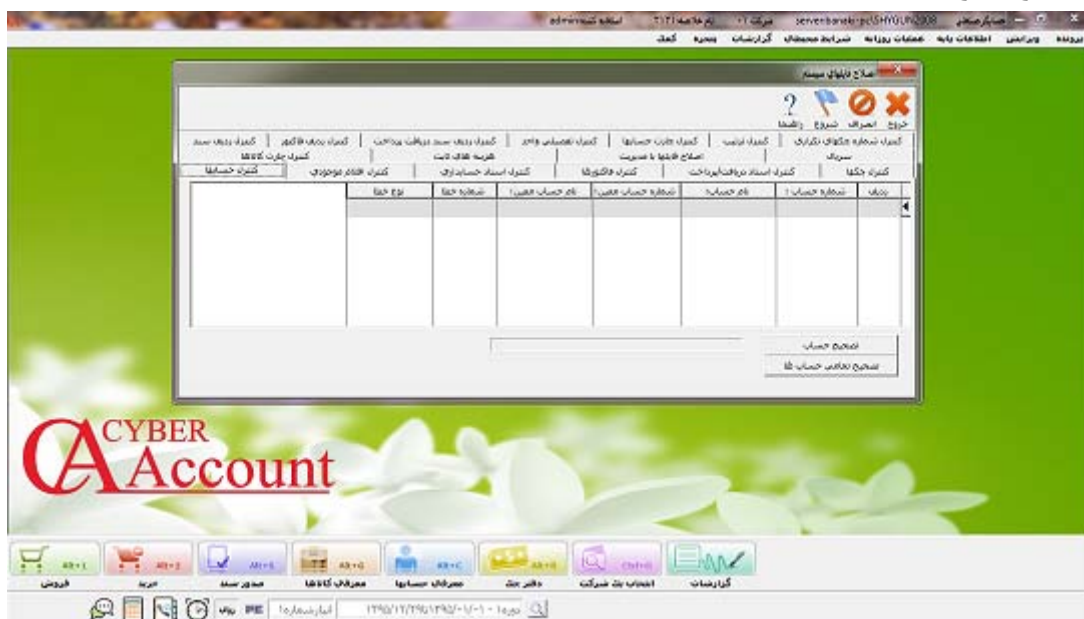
admin :نام کاربر    server\banek-pc\SHYGUN2008    حسابداری

پرونده    ویرایش    اطلاعات پایه    عملیات روزانه    شرایط محیطی    گزارشات    پنجره    کمک

اصلاح فایلهای سیستم

خروج    انصراف    شروع    راهنما

کنترل شماره چکهای تکراری | کنترل ترتیب | کنترل چارت حسابها | کنترل تفصیلی واحد | کنترل ردیف سند دریافت پرداخت | کنترل ردیف فاکتور | کنترل ردیف سند

سرمایه | اصلاح فیلدها با مدیریت | هزینه های ثابت | کنترل چارت کالاها

کنترل چکها | کنترل اسناد دریافت/پرداخت | کنترل فاکتورها | کنترل اسناد حسابداری | کنترل اقلام موجودی | کنترل حسابها

| ردیف | شماره حساب ۱ | نام حساب۱ | شماره حساب معین۱ | نام حساب معین۱ | شماره خطا | نوع خطا |
|---|---|---|---|---|---|---|
| | | | | | | |

تصحیح حساب
تصحیح تمامی حساب ها

CYBER
Account

Alt+1 فروش    Alt+2 خرید    Alt+3 صدور سند    Alt+4 معرفی کالاها    Alt+5 معرفی حسابها    Alt+6 دفتر چک    Ctrl+0 انتخاب یک شرکت    گزارشات

انبار شماره ۱    دوره ۱۳۹۰/۰۱/۰۱ - ۱۳۹۰/۱۲/۲۹